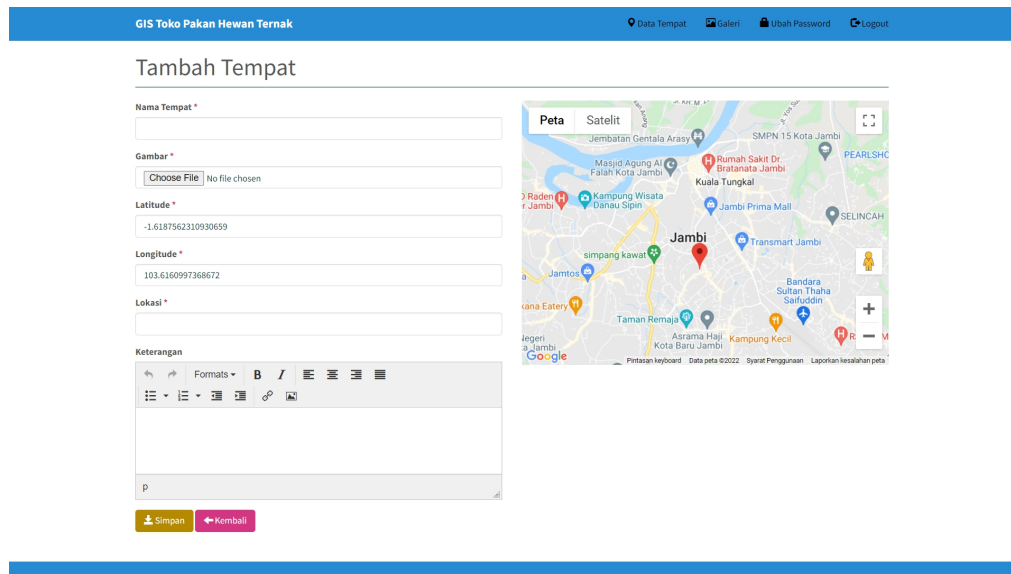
GIS Toko Pakan Hewan Ternak

Data Tempat Galeri Ubah Password Logout

Tambah Tempat

Nama Tempat *

Gambar *

Choose File No file chosen

Latitude *

-1.6187562310930659

Longitude *

103.6160997368672

Lokasi *

Keterangan

Formats B I

p

Simpan Kembali

Peta Satelit

Sungai Batanghari

Pusat Kesehatan Gentala Arasy

SMPN 15 Kota Jambi

Masjid Agung Al Falah Kota Jambi

Rumah Sakit Dr. Bratanata Jambi

PEARLSHO

Kuala Tungkal

Raden Jambi

Kampung Wisata Danau Sipin

Jambi Prima Mall

SELINCAH

Jambi

Transmart Jambi

simpang kawat

Jamtos

Bandara Sultan Thaha Saifuddin

kana Eatery

Taman Remaja

Asrama Haji Kota Baru Jambi

Kampung Kecil

Negeri Jambi

Google

Pintasan keyboard Data peta ©2022 Syarat Penggunaan Laporkan kesalahan peta